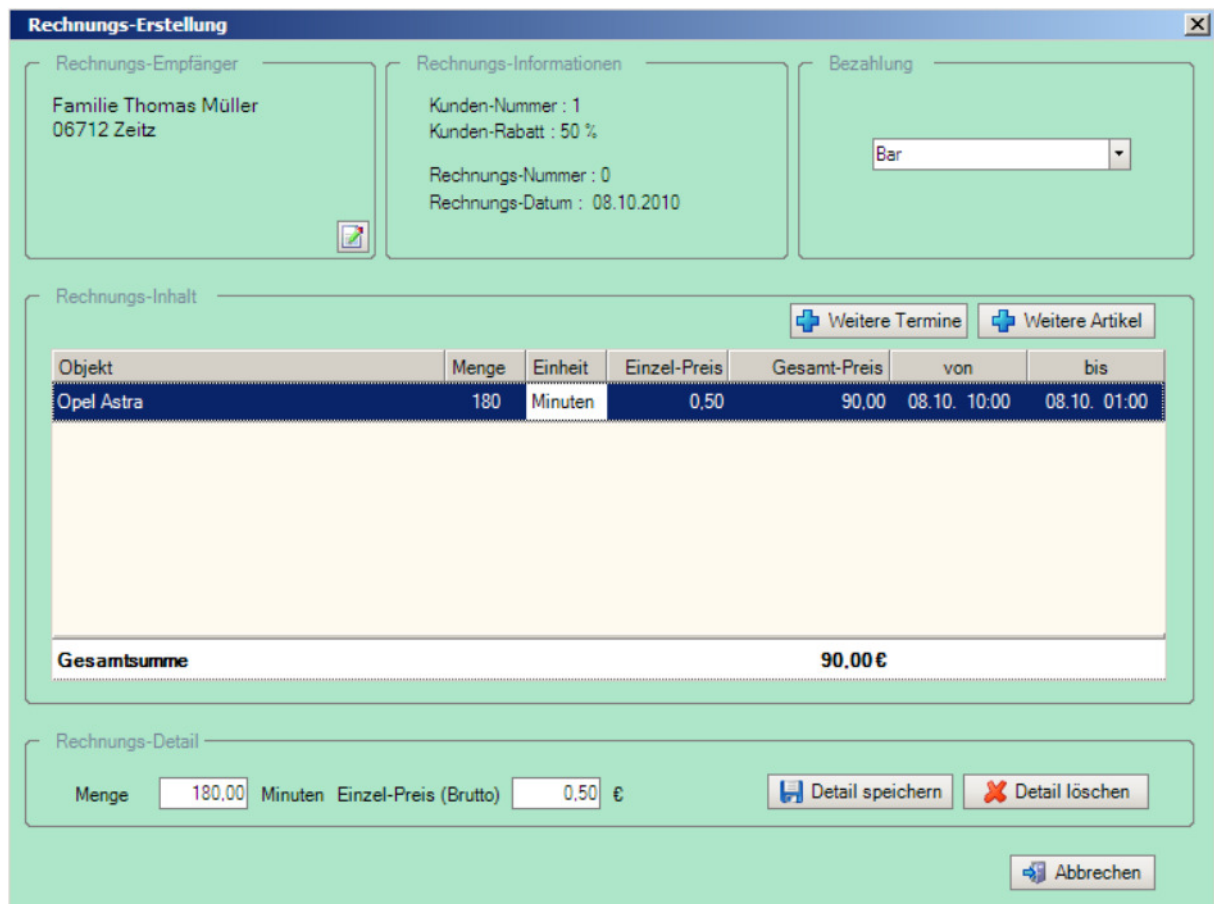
Rechnungs-Erstellung

Rechnungs-Empfänger

Familie Thomas Müller
06712 Zeitz

Rechnungs-Informationen

Kunden-Nummer : 1
Kunden-Rabatt : 50 %

Rechnungs-Nummer : 0
Rechnungs-Datum : 08.10.2010

Bezahlung

Bar

Rechnungs-Inhalt

Weitere Termine Weitere Artikel

| Objekt | Menge | Einheit | Einzel-Preis | Gesamt-Preis | von | bis |
|---|---|---|---|---|---|---|
| Opel Astra | 180 | Minuten | 0,50 | 90,00 | 08.10. 10:00 | 08.10. 01:00 |

Gesamtsumme 90,00 €

Rechnungs-Detail

Menge 180,00 Minuten Einzel-Preis (Brutto) 0,50 €

Detail speichern Detail löschen

Abbrechen